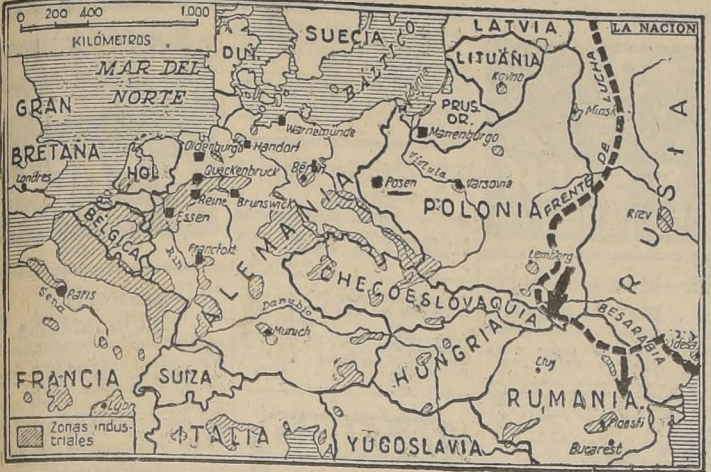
0 200 400 1.000
KILÓMETROS
LA NACION
LATVIA
SUECIA
DIN.
MAR DEL NORTE
BÁLTICO
LITUANIA
Kovno
GRAN BRETAÑA
Londres
HOL
PRUS. OR.
Marienburgo
Warnemunde
Minsk
Oldenburgo
Handorf
Berlín
Gueckenbruck
Brunswick
Reine
Essen
Posen
Varsovia
Vistula
POLONIA
FRENTE DE LUCHA
RUSIA
BÉLGICA
Rin
Francfort
ALEMANIA
Kiev
Sena
París
CHECOESLOVAQUIA
Lemberg
Danubio
Munich
HUNGRÍA
BESARABIA
Odesa
FRANCIA
SUIZA
RUMANIA
Ploesti
Bucarest
Zonas industriales
ITALIA
YUGOSLAVIA